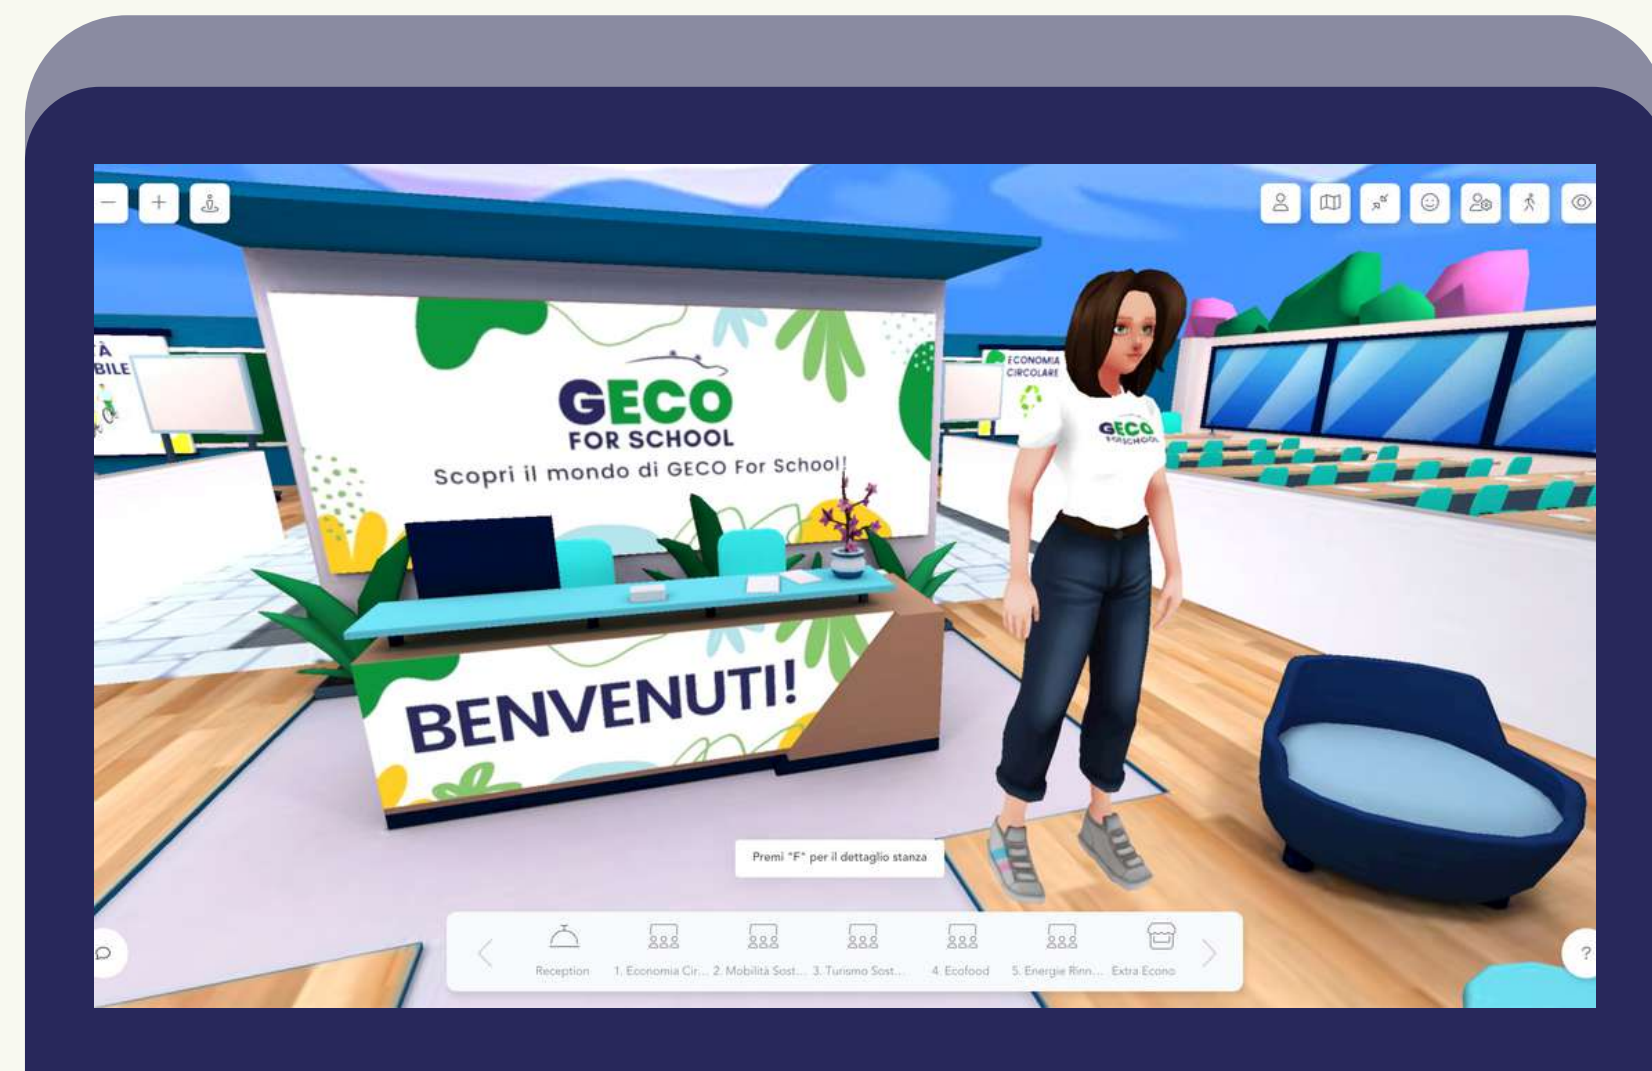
−
+

À
BILE

GECO
FOR SCHOOL
Scopri il mondo di GECO For School!

BENVENUTI!

ECONOMIA
CIRCOLARE

GECO
FOR SCHOOL

Premi "F" per il dettaglio stanza

Reception
1. Economia Cir...
2. Mobilità Sost...
3. Turismo Sost...
4. Ecofood
5. Energie Rinn...
Extra Econo

?